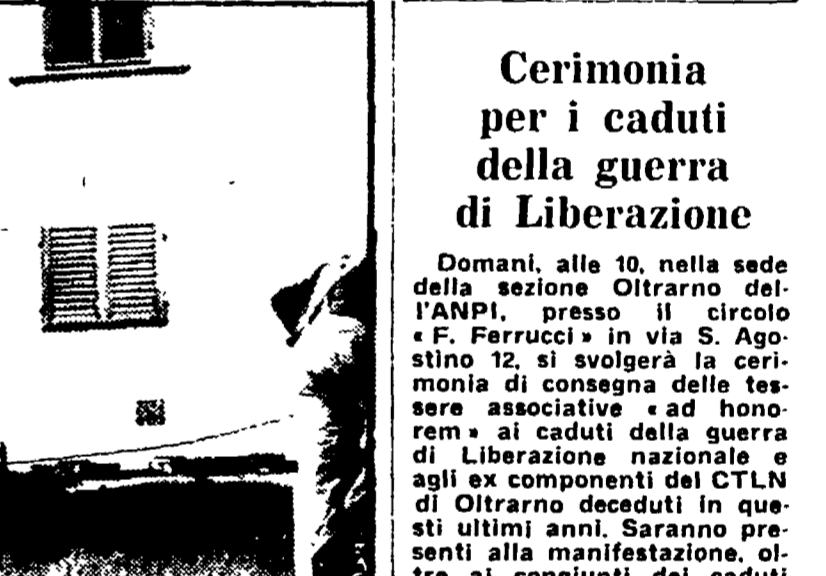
Cerimonia per i caduti della guerra di Liberazione

Domani, alle 10, nella sede della sezione Oltrarno dell'ANPI, presso il circolo « F. Ferrucci » in via S. Agostino 12, si svolgerà la cerimonia di consegna delle tessere associative « ad honorem » ai caduti della guerra di Liberazione nazionale e agli ex componenti del CTLN di Oltrarno deceduti in questi ultimi anni. Saranno presenti alla manifestazione, oltre ai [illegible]